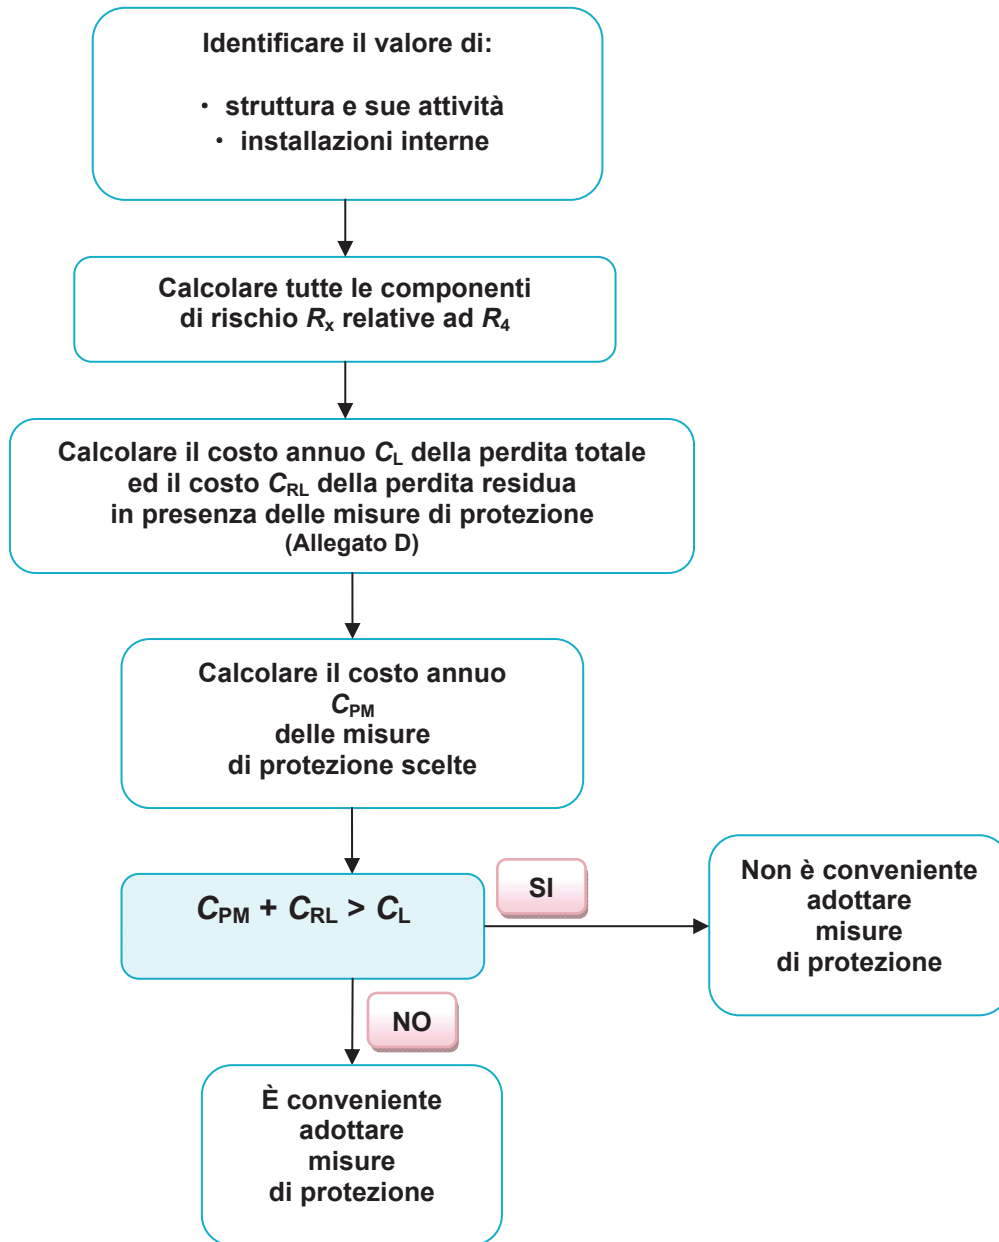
Identificare il valore di:

• struttura e sue attività
• installazioni interne

Calcolare tutte le componenti di rischio $R_x$ relative ad $R_4$

Calcolare il costo annuo $C_L$ della perdita totale ed il costo $C_{RL}$ della perdita residua in presenza delle misure di protezione (Allegato D)

Calcolare il costo annuo $C_{PM}$ delle misure di protezione scelte

$C_{PM} + C_{RL} > C_L$

SI

Non è conveniente adottare misure di protezione

NO

È conveniente adottare misure di protezione